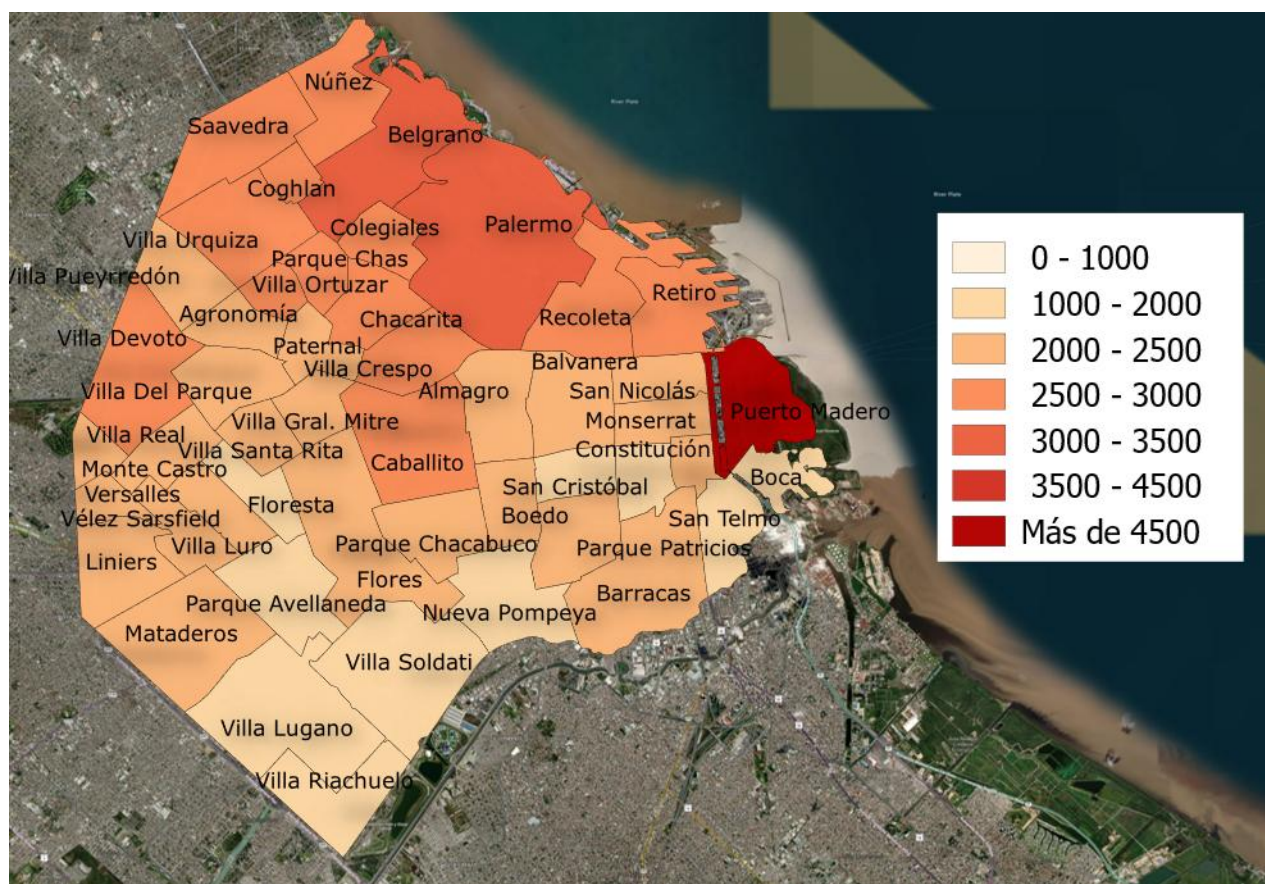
Núñez
Saavedra
Belgrano
Coghlan
Colegiales
Palermo
Villa Urquiza
Parque Chas
illa Pueyrredón
Villa Ortuzar
Retiro
Agronomía
Chacarita
Recoleta
Villa Devoto
Paternal
Villa Crespo
Balvanera
Villa Del Parque
Almagro
San Nicolás
Villa Gral. Mitre
Monserrat
Puerto Madero
Villa Real
Villa Santa Rita
Caballito
Constitución
Monte Castro
Boca
Versalles
San Cristóbal
Floresta
Vélez Sarsfield
Boedo
San Telmo
Villa Luro
Parque Chacabuco
Parque Patricios
Liniers
Flores
Barracas
Parque Avellaneda
Nueva Pompeya
Mataderos
Villa Soldati
Villa Lugano
Villa Riachuelo

| 0 - 1000 |
|---|
| 1000 - 2000 |
| 2000 - 2500 |
| 2500 - 3000 |
| 3000 - 3500 |
| 3500 - 4500 |
| Más de 4500 |